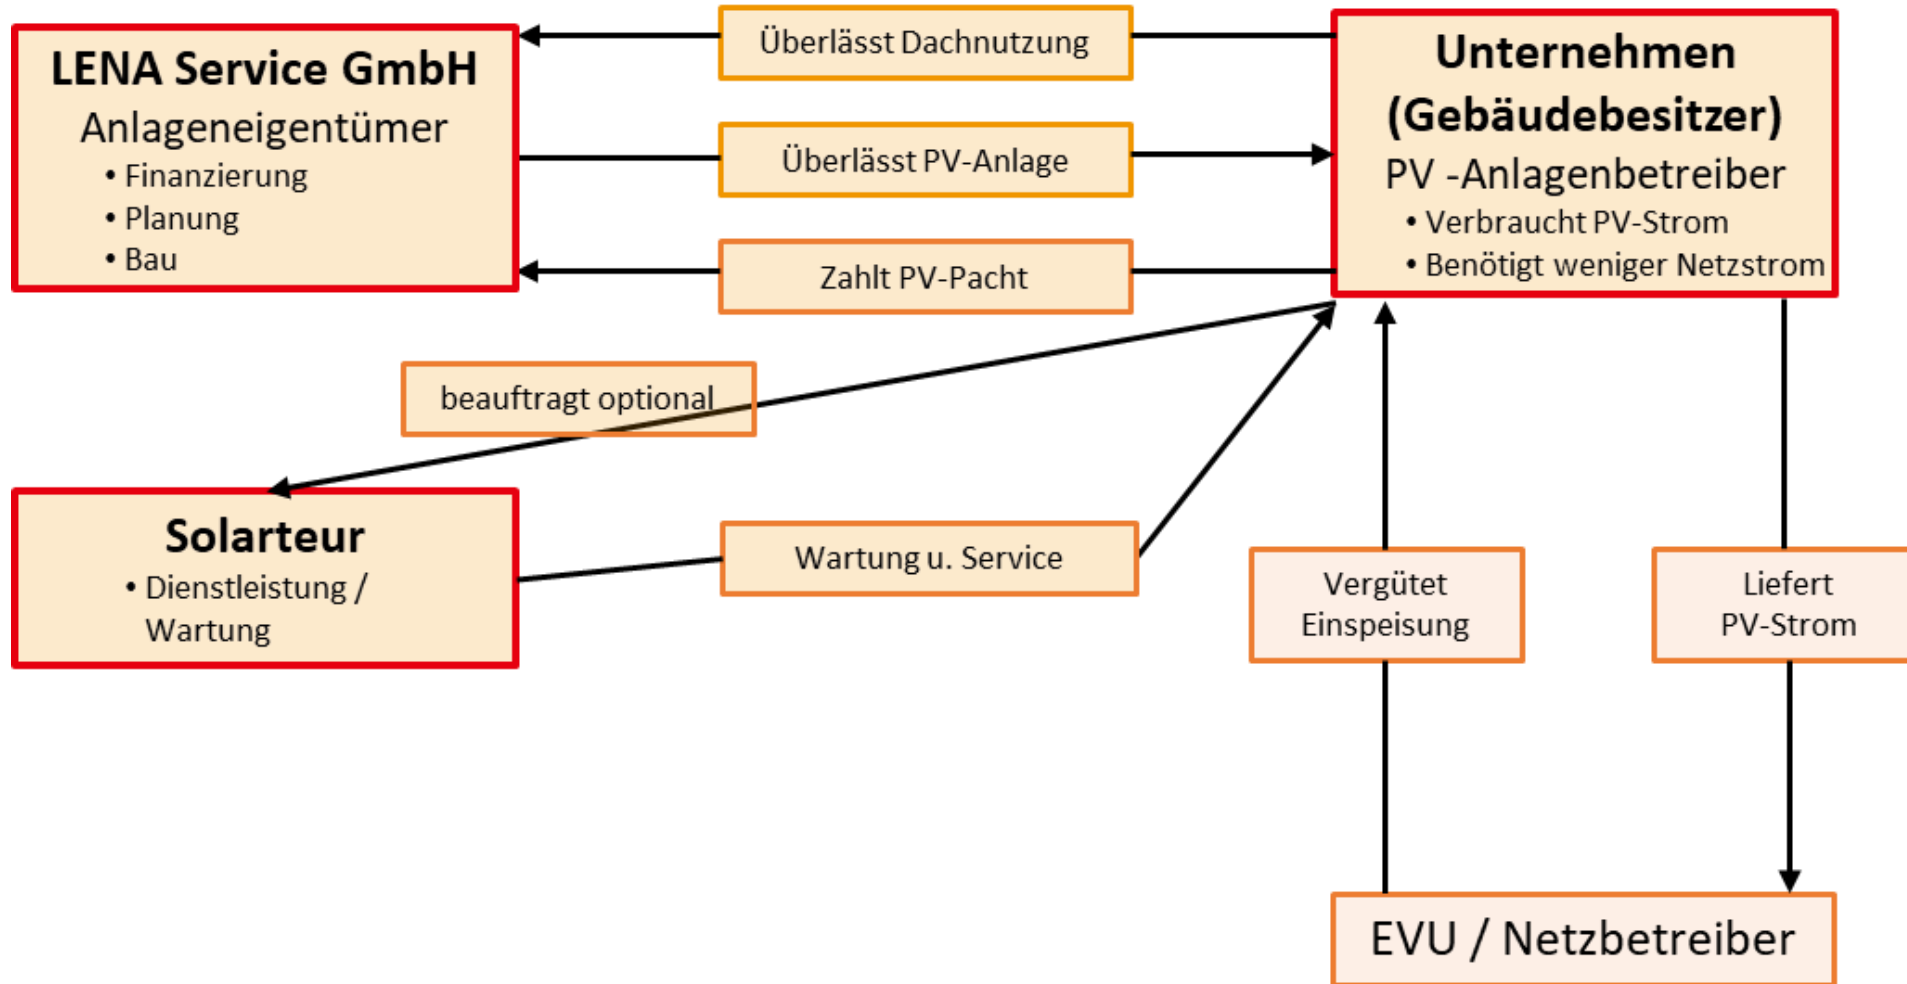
LENA Service GmbH
Anlageneigentümer
• Finanzierung
• Planung
• Bau

Überlässt Dachnutzung

Überlässt PV-Anlage

Zahlt PV-Pacht

Unternehmen (Gebäudebesitzer)
PV -Anlagenbetreiber
• Verbraucht PV-Strom
• Benötigt weniger Netzstrom

beauftragt optional

Solarteur
• Dienstleistung / Wartung

Wartung u. Service

Vergütet Einspeisung

Liefert PV-Strom

EVU / Netzbetreiber